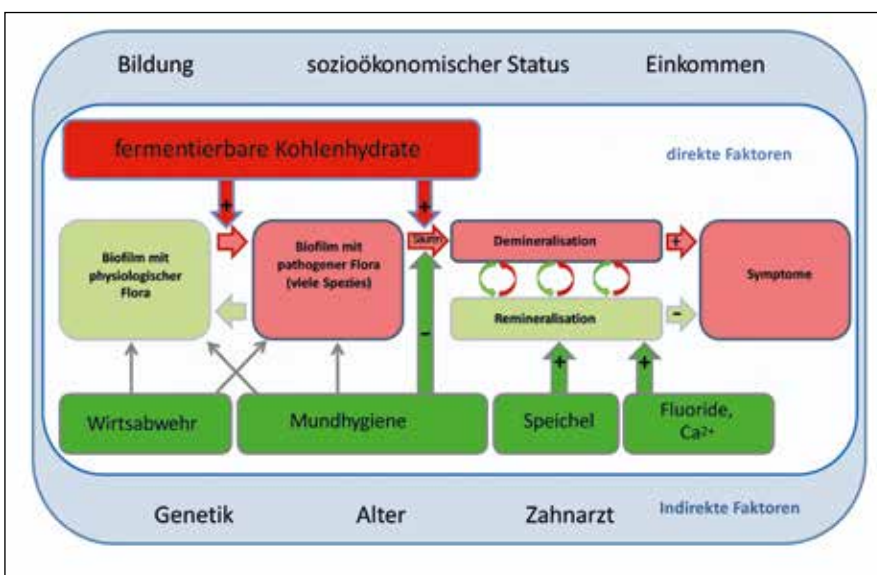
Bildung sozioökonomischer Status Einkommen

fermentierbare Kohlenhydrate

direkte Faktoren

+

+

Biofilm mit physiologischer Flora

Biofilm mit pathogener Flora (viele Spezies)

Säure

Demineralisation

+

Symptome

Remineralisation

-

-

+

+

Wirtsabwehr

Mundhygiene

Speichel

Fluoride, $Ca^{2+}$

Genetik Alter Zahnarzt

Indirekte Faktoren